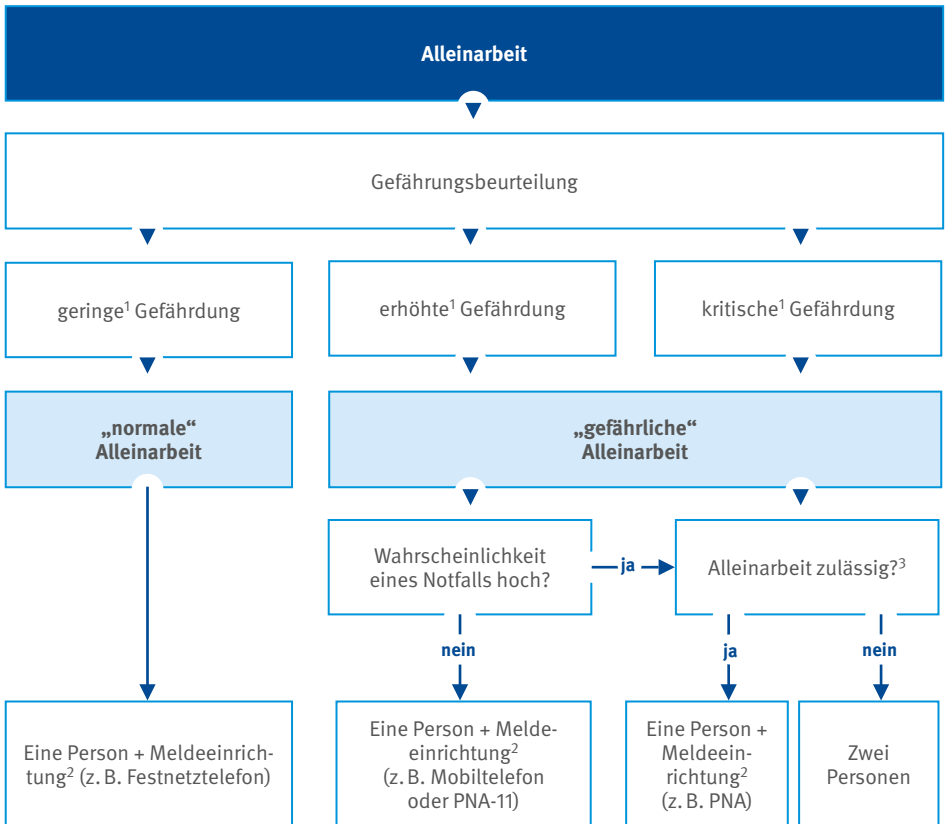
Alleinarbeit

Gefährungsbeurteilung

geringe$^1$ Gefährdung

erhöhte$^1$ Gefährdung

kritische$^1$ Gefährdung

„normale“ Alleinarbeit

„gefährliche“ Alleinarbeit

Wahrscheinlichkeit eines Notfalls hoch?

ja

Alleinarbeit zulässig?$^3$

nein

ja

nein

Eine Person + Meldeeinrichtung$^2$ (z. B. Festnetztelefon)

Eine Person + Meldeeinrichtung$^2$ (z. B. Mobiltelefon oder PNA-11)

Eine Person + Meldeeinrichtung$^2$ (z. B. PNA)

Zwei Personen